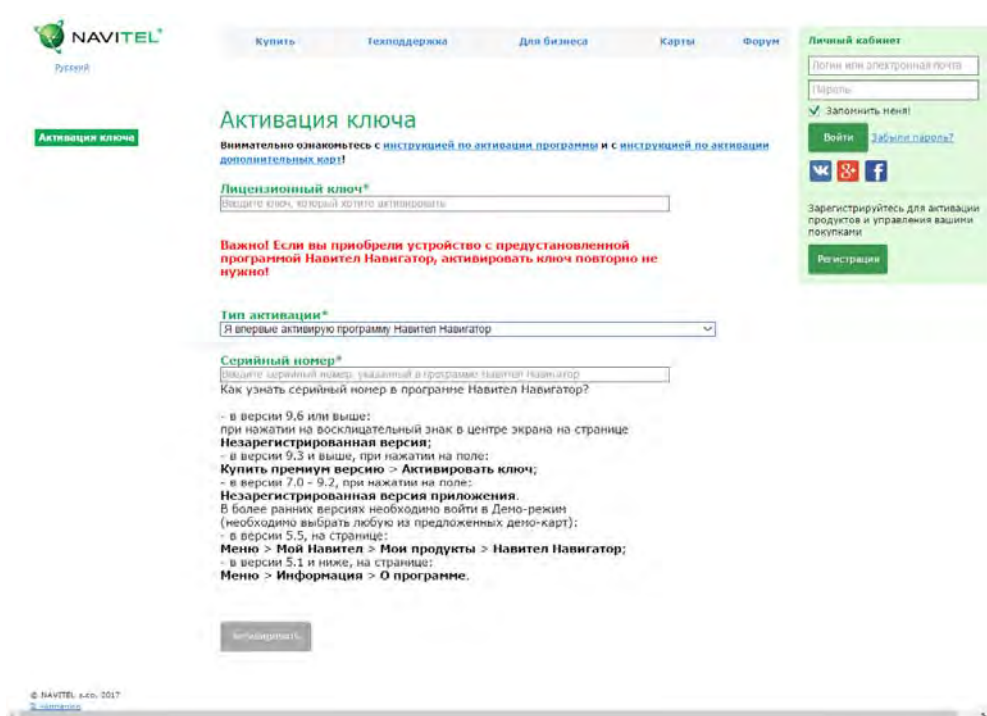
NAVITEL®

Русский

Купить Техподдержка Для бизнеса Карты Форум

Личный кабинет

Логин или электронная почта

Пароль

Запомнить меня!

Войти Забыли пароль?

Зарегистрируйтесь для активации продуктов и управления вашими покупками

Регистрация

Активация ключа

Активация ключа

Внимательно ознакомьтесь с инструкцией по активации программы и с инструкцией по активации дополнительных карт!

Лицензионный ключ*

Введите ключ, который хотите активировать

Важно! Если вы приобрели устройство с предустановленной программой Навител Навигатор, активировать ключ повторно не нужно!

Тип активации*

Я впервые активирую программу Навител Навигатор

Серийный номер*

Введите серийный номер, указанный в программе Навител Навигатор

Как узнать серийный номер в программе Навител Навигатор?

- в версии 9.6 или выше:
при нажатии на восклицательный знак в центре экрана на странице
Незарегистрированная версия;
- в версии 9.3 и выше, при нажатии на поле:
Купить премиум версию > Активировать ключ;
- в версии 7.0 - 9.2, при нажатии на поле:
Незарегистрированная версия приложения.
В более ранних версиях необходимо войти в Демо-режим
(необходимо выбрать любую из предложенных демо-карт);
- в версии 5.5, на странице:
Меню > Мой Навител > Мои продукты > Навител Навигатор;
- в версии 5.1 и ниже, на странице:
Меню > Информация > О программе.

Активировать

© NAVITEL s.r.o. 2017
О компании